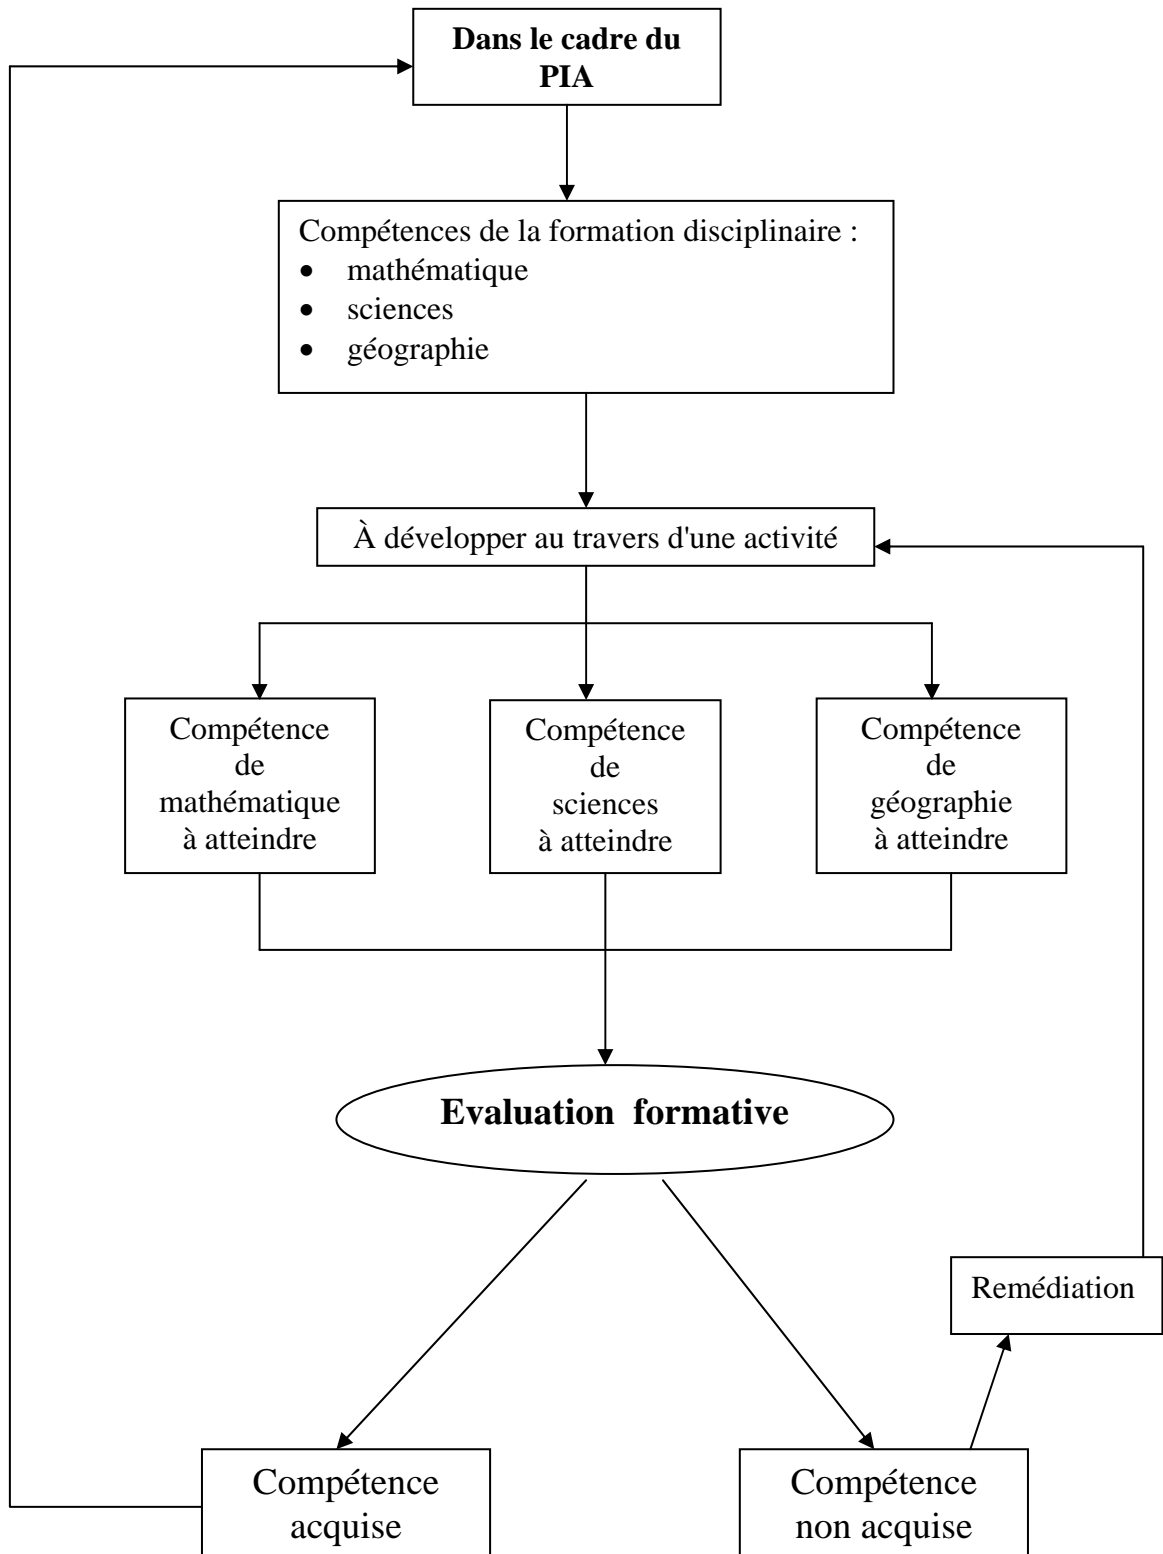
Dans le cadre du PIA

Compétences de la formation disciplinaire :
- mathématique
- sciences
- géographie

À développer au travers d'une activité

Compétence de mathématique à atteindre

Compétence de sciences à atteindre

Compétence de géographie à atteindre

Evaluation formative

Remédiation

Compétence acquise

Compétence non acquise